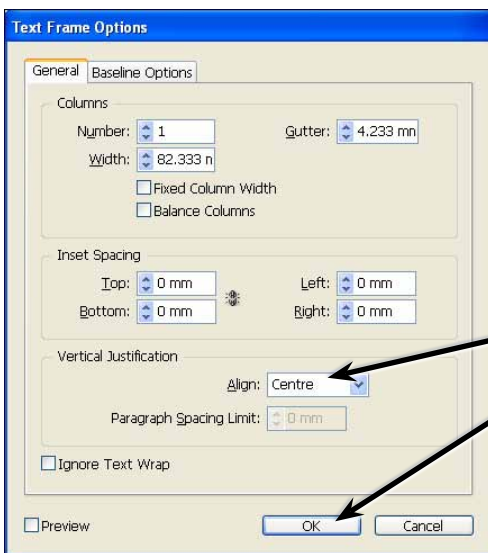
Text Frame Options

General | Baseline Options

Columns

Number: 1
Gutter: 4.233 mn
Width: 82.333 n
Fixed Column Width
Balance Columns

Inset Spacing

Top: 0 mm
Left: 0 mm
Bottom: 0 mm
Right: 0 mm

Vertical Justification

Align: Centre
Paragraph Spacing Limit: 0 mm

Ignore Text Wrap

Preview

OK
Cancel